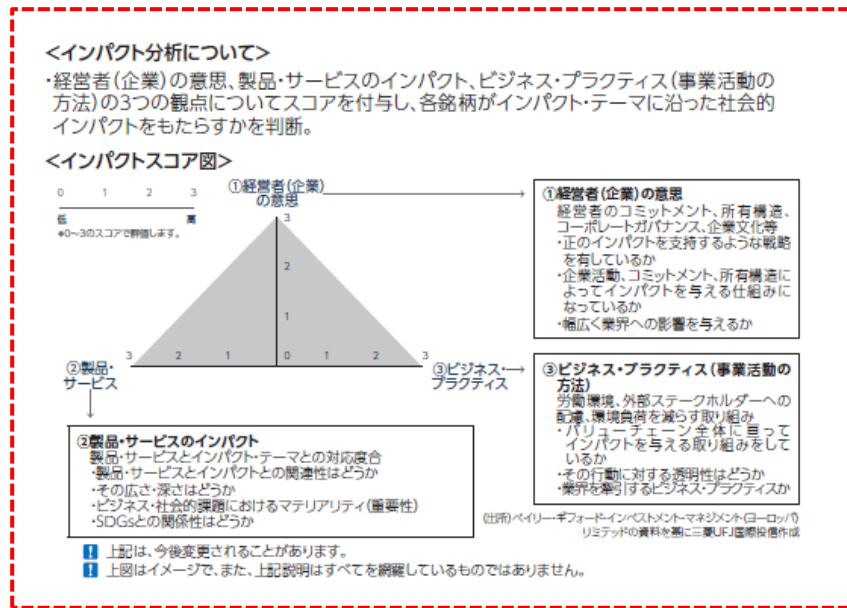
<インパクト分析について>

・経営者（企業）の意思、製品・サービスのインパクト、ビジネス・プラクティス（事業活動の方法）の3つの観点についてスコアを付与し、各銘柄がインパクト・テーマに沿った社会的インパクトをもたらすかを判断。

<インパクトスコア図>

0 1 2 3

低 高

※0～3のスコアで評価します。

①経営者（企業）の意思

3

2

1

3 2 1 0 1 2 3

②製品・サービス

③ビジネス・プラクティス

①経営者（企業）の意思
経営者のコミットメント、所有構造、コーポレートガバナンス、企業文化等
・正のインパクトを支持するような戦略を有しているか
・企業活動、コミットメント、所有構造によってインパクトを与える仕組みになっているか
・幅広く業界への影響を与えるか

③ビジネス・プラクティス（事業活動の方法）
労働環境、外部ステークホルダーへの配慮、環境負荷を減らす取り組み
・バリューチェーン全体に亘ってインパクトを与える取り組みをしているか
・その行動に対する透明性はどうか
・業界を牽引するビジネス・プラクティスか

②製品・サービスのインパクト
製品・サービスとインパクト・テーマとの対応度合
・製品・サービスとインパクトとの関連性はどうか
・その広さ・深さはどうか
・ビジネス・社会的課題におけるマテリアリティ（重要性）
・SDGsとの関係性はどうか

（出所）ベイリー・ギフォード・インベストメント・マネジメント（ヨーロッパ）リミテッドの資料を基に三菱UFJ国際投信作成

上記は、今後変更されることがあります。

上図はイメージで、また、上記説明はすべてを網羅しているものではありません。